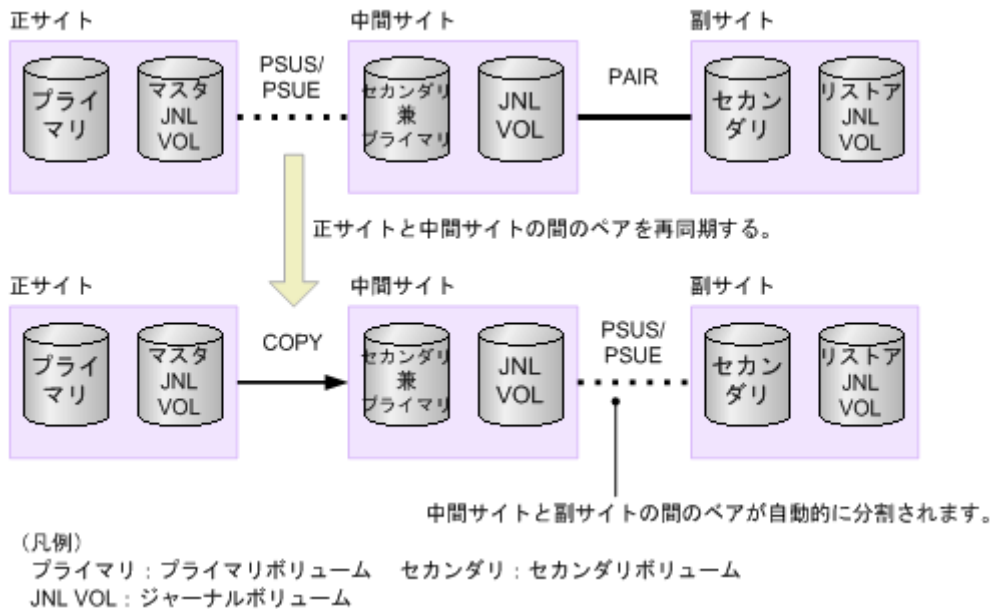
正サイト

プライマリ

マスタ JNL VOL

PSUS/ PSUE

中間サイト

セカンダリ 兼 プライマリ

JNL VOL

PAIR

副サイト

セカンダリ

リストア JNL VOL

正サイトと中間サイトの間のペアを再同期する。

正サイト

プライマリ

マスタ JNL VOL

COPY

中間サイト

セカンダリ 兼 プライマリ

JNL VOL

PSUS/ PSUE

副サイト

セカンダリ

リストア JNL VOL

中間サイトと副サイトの間のペアが自動的に分割されます。

（凡例）
プライマリ：プライマリボリューム　セカンダリ：セカンダリボリューム
JNL VOL：ジャーナルボリューム